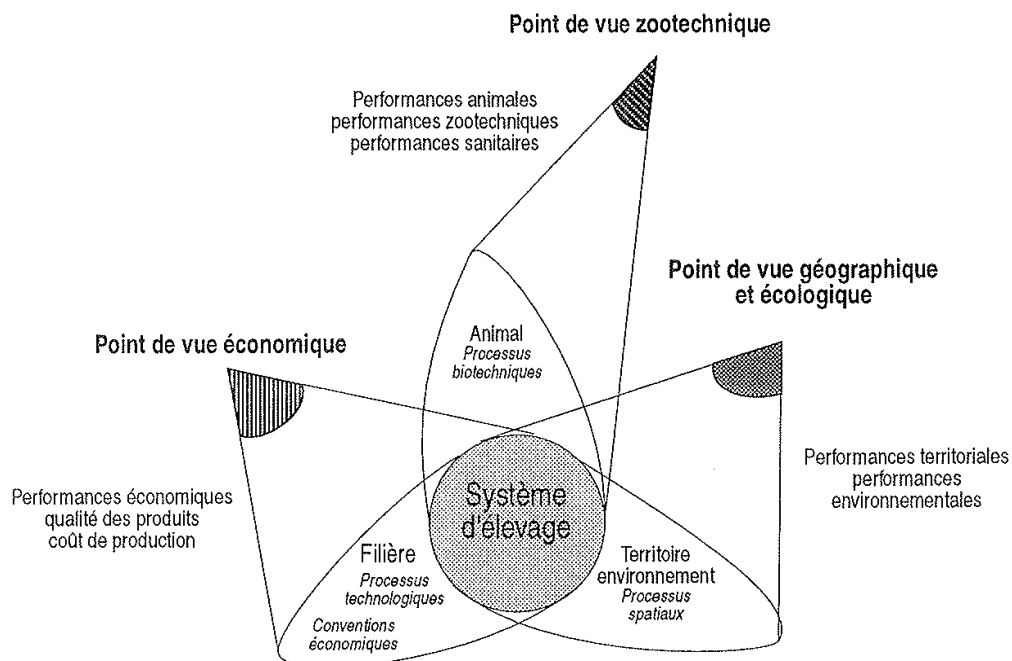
Point de vue zootechnique

Performances animales
performances zootechniques
performances sanitaires

Point de vue géographique
et écologique

Point de vue économique

Animal
Processus biotechniques

Performances territoriales
performances environnementales

Performances économiques
qualité des produits
coût de production

Système d'élevage

Filière
Processus technologiques

Conventions économiques

Territoire environnement
Processus spatiaux